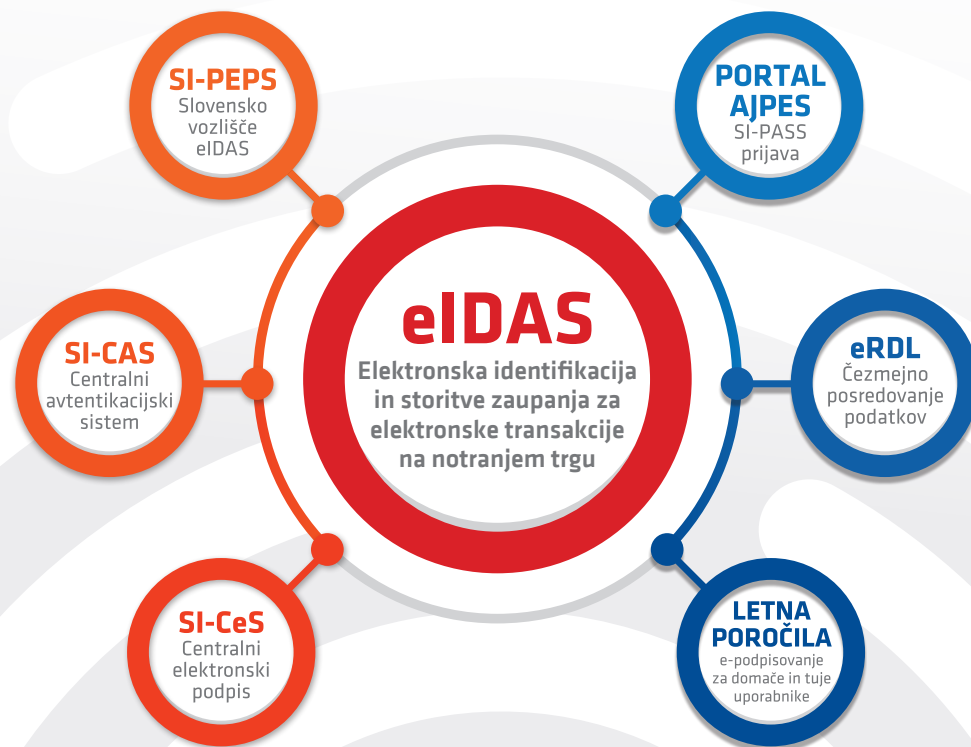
SI-PEPS
Slovensko vozlišče eIDAS

PORTAL AJPES
SI-PASS prijava

SI-CAS
Centralni avtentikacijski sistem

eIDAS
Elektronska identifikacija in storitve zaupanja za elektronske transakcije na notranjem trgu

eRDL
Čezmejno posredovanje podatkov

SI-CeS
Centralni elektronski podpis

LETNA POROČILA
e-podpisovanje za domače in tuje uporabnike